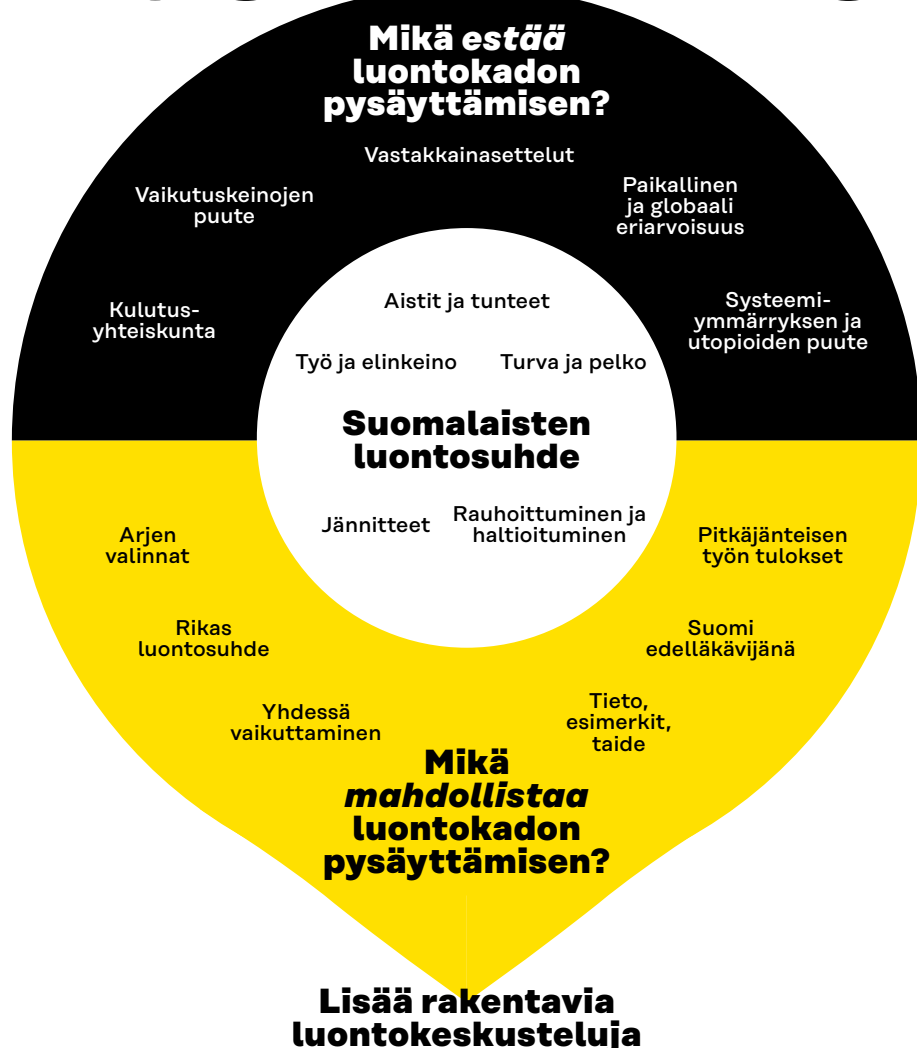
Mikä *estää* luontokadon pysäyttämisen?

Vastakkainasettelut

Vaikutuskeinojen puute

Paikallinen ja globaali eriarvoisuus

Kulutusyhteiskunta

Systeemiymmärryksen ja utopioiden puute

Aistit ja tunteet

Työ ja elinkeino

Turva ja pelko

Suomalaisten luontosuhde

Jännitteet

Rauhoittuminen ja haltioituminen

Arjen valinnat

Pitkäjänteisen työn tulokset

Rikas luontosuhde

Suomi edelläkävijänä

Yhdessä vaikuttaminen

Tieto, esimerkit, taide

Mikä *mahdollistaa* luontokadon pysäyttämisen?

Lisää rakentavia luontokeskusteluja